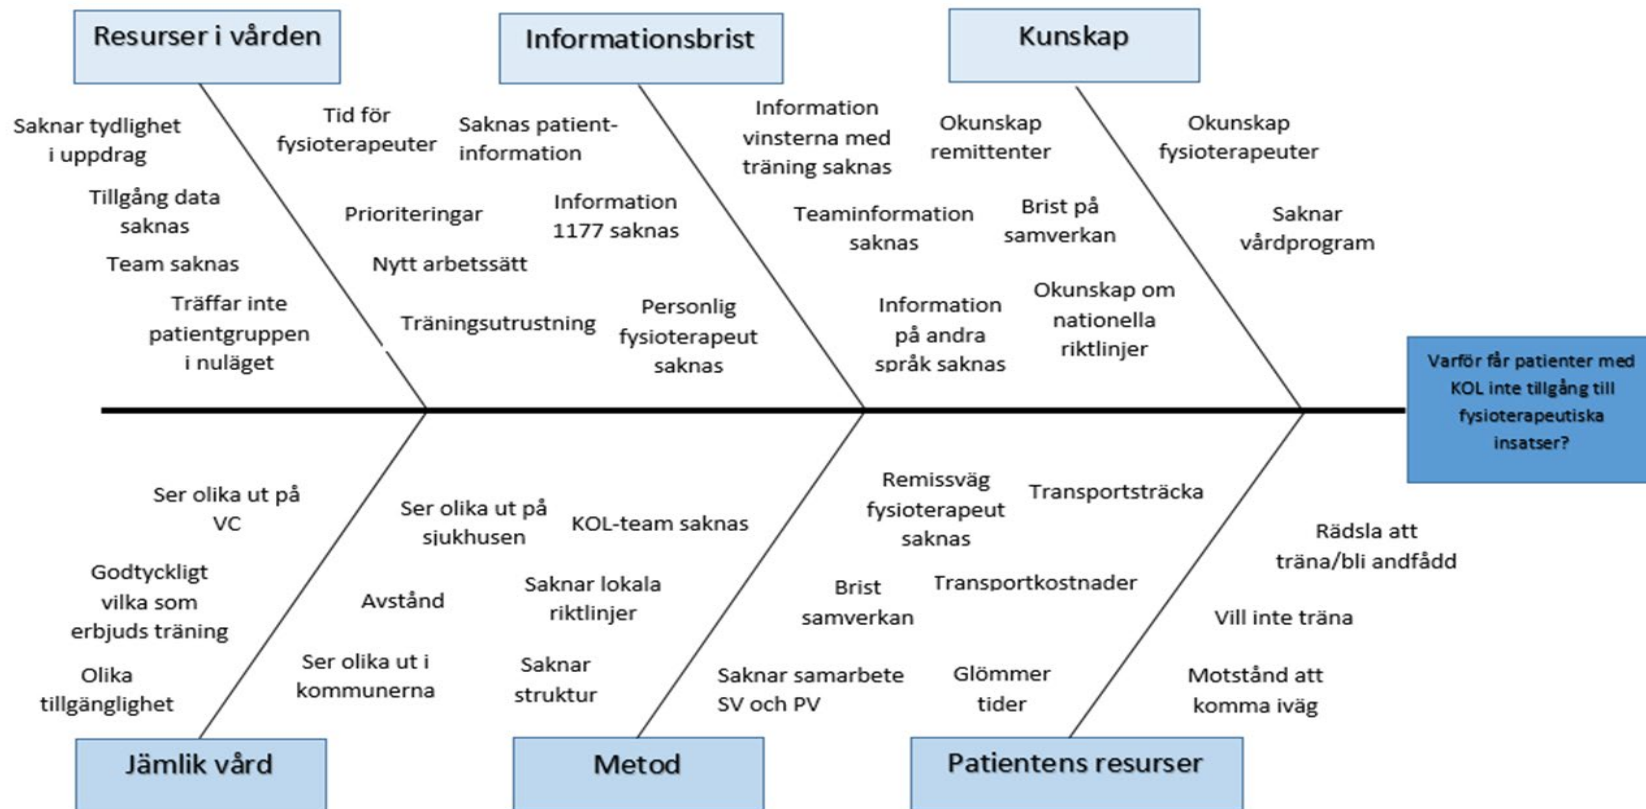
Resurser i vården

Saknar tydlighet i uppdrag

Tid för fysioterapeuter

Tillgång data saknas

Prioriteringar

Team saknas

Nytt arbetssätt

Träffar inte patientgruppen i nuläget

Träningsutrustning

Informationsbrist

Saknas patient-information

Information vinsterna med träning saknas

Information 1177 saknas

Teaminformation saknas

Personlig fysioterapeut saknas

Information på andra språk saknas

Kunskap

Okunskap remittenter

Okunskap fysioterapeuter

Brist på samverkan

Saknar vårdprogram

Okunskap om nationella riktlinjer

Varför får patienter med KOL inte tillgång till fysioterapeutiska insatser?

Ser olika ut på VC

Ser olika ut på sjukhusen

KOL-team saknas

Godtyckligt vilka som erbjuds träning

Avstånd

Saknar lokala riktlinjer

Olika tillgänglighet

Ser olika ut i kommunerna

Saknar struktur

Jämlik vård

Remissväg fysioterapeut saknas

Transportsträcka

Brist samverkan

Transportkostnader

Saknar samarbete SV och PV

Glömmer tider

Metod

Rädsla att träna/bli andfådd

Vill inte träna

Motstånd att komma iväg

Patientens resurser